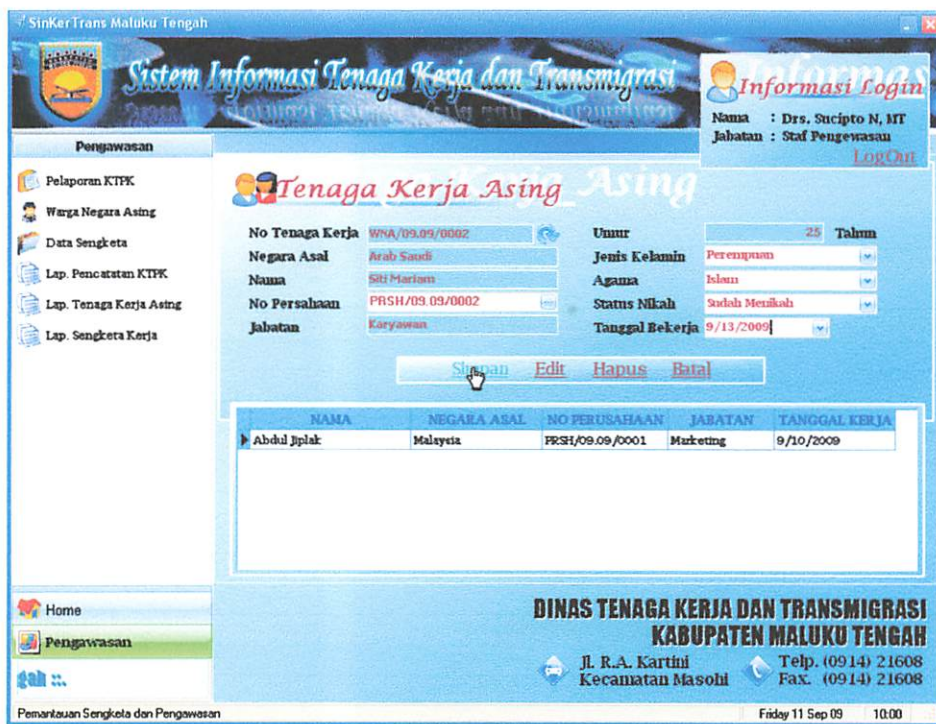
SinKerTrans Maluku Tengah

Sistem Informasi Tenaga Kerja dan Transmigrasi

Informasi Login
Nama : Drs. Sucipto N, MT
Jabatan : Staf Pengewasan
LogOut

Pengawasan

Pelaporan KTPK
Warga Negara Asing
Data Sengketa
Lap. Pencatatan KTPK
Lap. Tenaga Kerja Asing
Lap. Sengketa Kerja

Tenaga Kerja Asing

No Tenaga Kerja WNA/09.09/0002
Negara Asal Arab Saudi
Nama Siti Mariam
No Persahaan PRSH/09.09/0002
Jabatan Karyawan

Umur 25 Tahun
Jenis Kelamin Perempuan
Agama Islam
Status Nikah Sudah Menikah
Tanggal Bekerja 9/13/2009

Simpan Edit Hapus Batal

| NAMA | NEGARA ASAL | NO PERUSAHAAN | JABATAN | TANGGAL KERJA |
|---|---|---|---|---|
| Abdul Jiplak | Malaysia | PRSH/09.09/0001 | Marketing | 9/10/2009 |

Home
Pengawasan
gah ::.

DINAS TENAGA KERJA DAN TRANSMIGRASI
KABUPATEN MALUKU TENGAH
Jl. R.A. Kartini
Kecamatan Masohi
Telp. (0914) 21608
Fax. (0914) 21608

Pemantauan Sengketa dan Pengawasan
Friday 11 Sep 09 10:00